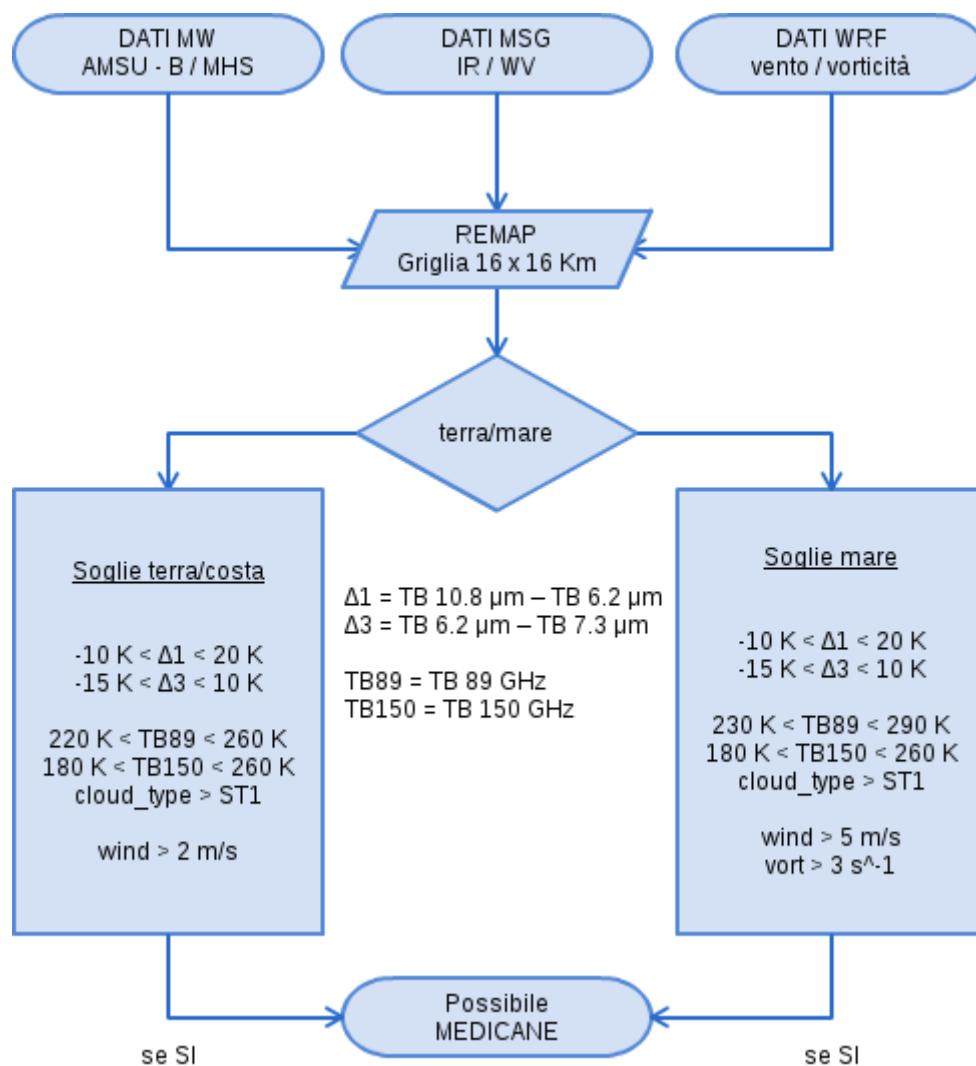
DATI MW
AMSU - B / MHS

DATI MSG
IR / WV

DATI WRF
vento / vorticità

REMAP
Griglia 16 x 16 Km

terra/mare

Soglie terra/costa

-10 K < $\Delta1$ < 20 K
-15 K < $\Delta3$ < 10 K

220 K < TB89 < 260 K
180 K < TB150 < 260 K
cloud_type > ST1

wind > 2 m/s

$\Delta1$ = TB 10.8 µm – TB 6.2 µm
$\Delta3$ = TB 6.2 µm – TB 7.3 µm

TB89 = TB 89 GHz
TB150 = TB 150 GHz

Soglie mare

-10 K < $\Delta1$ < 20 K
-15 K < $\Delta3$ < 10 K

230 K < TB89 < 290 K
180 K < TB150 < 260 K
cloud_type > ST1

wind > 5 m/s
vort > 3 s^-1

Possibile
MEDICANE

se SI

se SI